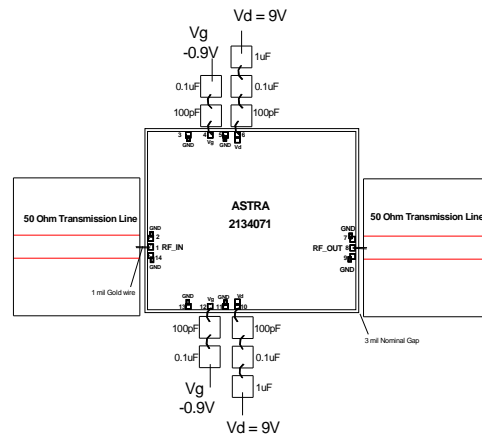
Vd = 9V

Vg
-0.9V

1uF

0.1uF

0.1uF

100pF

100pF

3
GND

4
Vg

5
GND

6
Vd

ASTRA
2134071

50 Ohm Transmission Line

GND
2
1 RF_IN
14

1 mil Gold wire

50 Ohm Transmission Line

GND
7
RF_OUT 8
9
GND

3 mil Nominal Gap

GND
13

Vg
12

GND
11

Vd
10

100pF

100pF

0.1uF

0.1uF

1uF

Vg
-0.9V

Vd = 9V